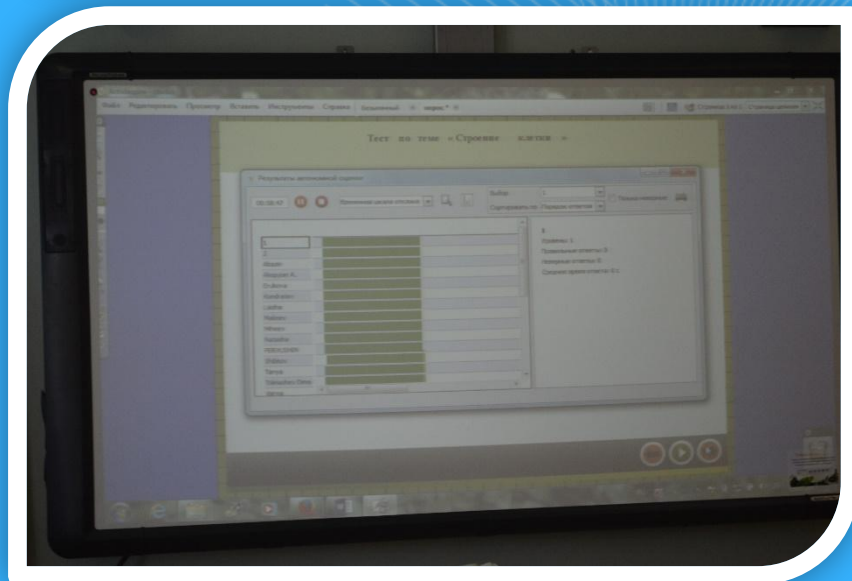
Файл Редактировать Просмотр Вставить Инструменты Справка

Тест по теме «Строение клетки»

Результаты автономной оценки

00:00:47

Выбор:

Сортировать по: Порядок ответов

1
2
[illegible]
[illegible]
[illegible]
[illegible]
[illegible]
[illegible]
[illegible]
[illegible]
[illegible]
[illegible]
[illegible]
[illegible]

Правильные ответы: 9
Неверные ответы: 0
Среднее время ответа: 0 с